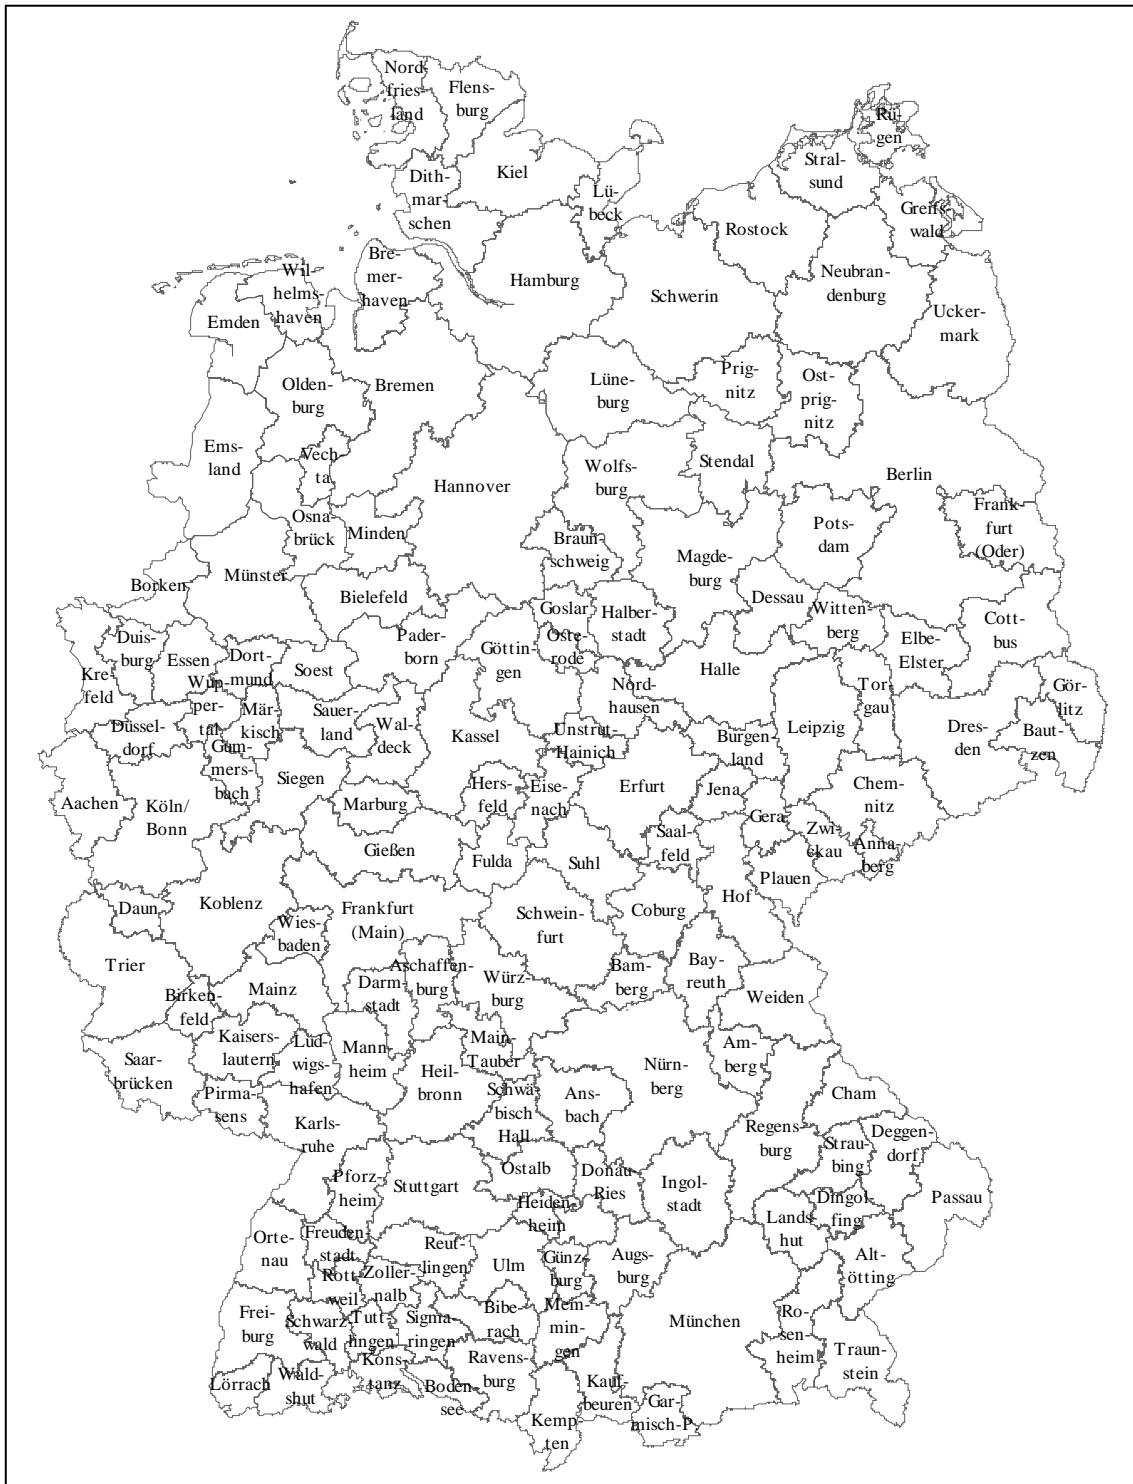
Nordfriesland
Flensburg
Rügen
Stralsund
Kiel
Dithmarschen
Lübeck
Greifswald
Rostock
Bremerhaven
Wilhelmshaven
Hamburg
Neubrandenburg
Emden
Schwerin
Uckermark
Bremen
Oldenburg
Prignitz
Lüneburg
Ostprignitz
Emsland
Vechta
Stendal
Hannover
Wolfsburg
Berlin
Osnabrück
Minden
Braunschweig
Frankfurt (Oder)
Potsdam
Magdeburg
Borken
Münster
Bielefeld
Goslar
Halberstadt
Dessau
Wittenberg
Cottbus
Duisburg
Essen
Dortmund
Paderborn
Göttingen
Osterode
Elbe-Elster
Krefeld
Wuppertal
Soest
Nordhausen
Halle
Görlitz
Torgau
Düsseldorf
Märkisch
Sauerland
Waldeck
Kassel
Unstrut-Hainich
Burgenland
Leipzig
Dresden
Bautzen
Gummersbach
Siegen
Aachen
Köln/Bonn
Marburg
Hersfeld
Eisenach
Erfurt
Jena
Gera
Chemnitz
Gießen
Fulda
Suhl
Saalfeld
Zwickau
Annaberg
Plauen
Daun
Koblenz
Wiesbaden
Frankfurt (Main)
Schweinfurt
Coburg
Hof
Trier
Aschaffenburg
Darmstadt
Würzburg
Bamberg
Bayreuth
Birkenfeld
Mainz
Weiden
Kaiserslautern
Ludwigshafen
Mannheim
Main-Tauber
Heilbronn
Nürnberg
Amberg
Saarbrücken
Pirmasens
Schwäbisch Hall
Ansbach
Cham
Karlsruhe
Regensburg
Straubing
Deggendorf
Pforzheim
Stuttgart
Ostalb
Donau-Ries
Ingolstadt
Dingolfing
Passau
Heidenheim
Ortenau
Freudenstadt
Reutlingen
Ulm
Günzburg
Augsburg
Landshut
Altötting
Rottweil
Zollernalb
Freiburg
Schwarzwald
Tuttlingen
Sigmaringen
Biberach
Memmingen
München
Rosenheim
Traunstein
Konstanz
Ravensburg
Lörrach
Waldshut
Bodensee
Kaufbeuren
Garmisch-P.
Kempten